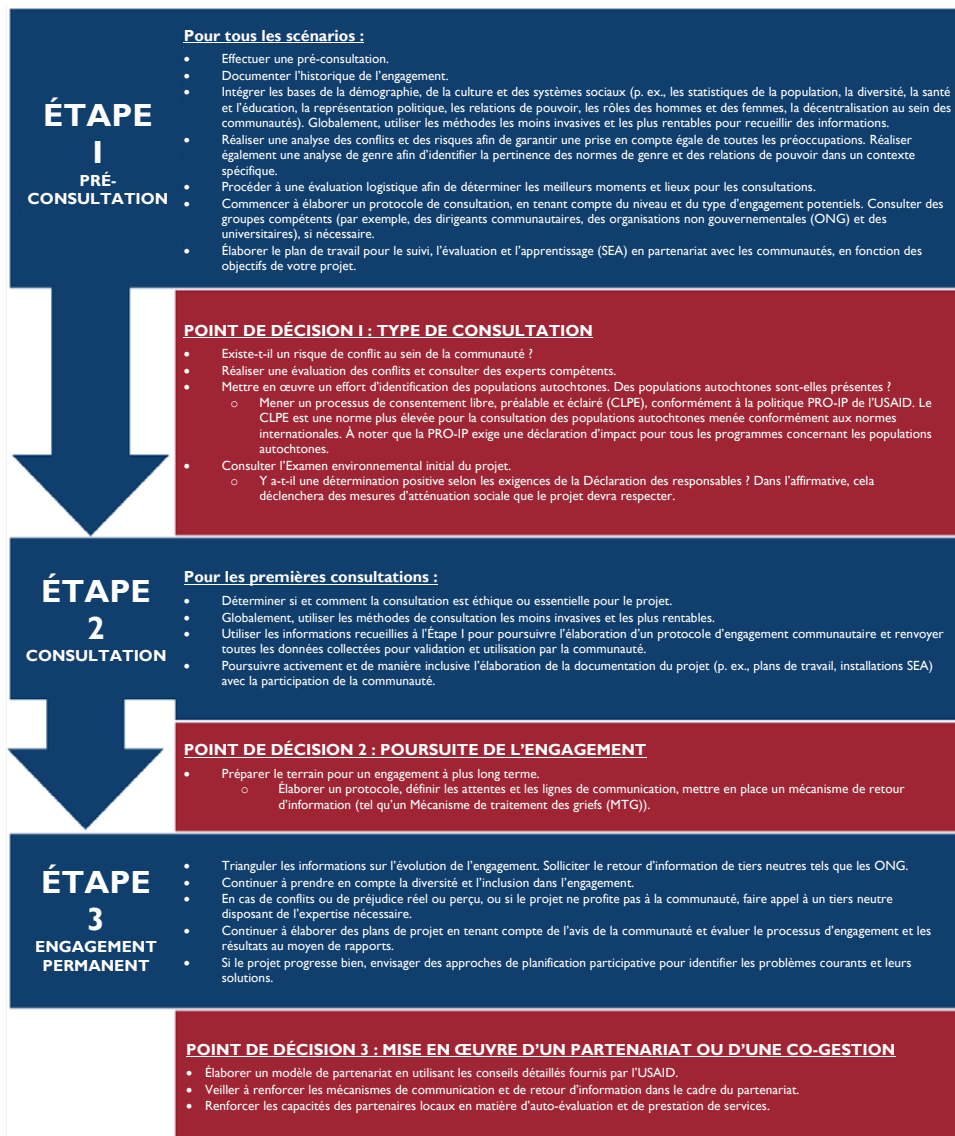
ÉTAPE I
PRÉ-CONSULTATION

Pour tous les scénarios :

- Effectuer une pré-consultation.
- Documenter l'historique de l'engagement.
- Intégrer les bases de la démographie, de la culture et des systèmes sociaux (p. ex., les statistiques de la population, la diversité, la santé et l'éducation, la représentation politique, les relations de pouvoir, les rôles des hommes et des femmes, la décentralisation au sein des communautés). Globalement, utiliser les méthodes les moins invasives et les plus rentables pour recueillir des informations.
- Réaliser une analyse des conflits et des risques afin de garantir une prise en compte égale de toutes les préoccupations. Réaliser également une analyse de genre afin d'identifier la pertinence des normes de genre et des relations de pouvoir dans un contexte spécifique.
- Procéder à une évaluation logistique afin de déterminer les meilleurs moments et lieux pour les consultations.
- Commencer à élaborer un protocole de consultation, en tenant compte du niveau et du type d'engagement potentiels. Consulter des groupes compétents (par exemple, des dirigeants communautaires, des organisations non gouvernementales (ONG) et des universitaires), si nécessaire.
- Élaborer le plan de travail pour le suivi, l'évaluation et l'apprentissage (SEA) en partenariat avec les communautés, en fonction des objectifs de votre projet.

POINT DE DÉCISION I : TYPE DE CONSULTATION

- Existe-t-il un risque de conflit au sein de la communauté ?
- Réaliser une évaluation des conflits et consulter des experts compétents.
- Mettre en œuvre un effort d'identification des populations autochtones. Des populations autochtones sont-elles présentes ?
  - Mener un processus de consentement libre, préalable et éclairé (CLPE), conformément à la politique PRO-IP de l'USAID. Le CLPE est une norme plus élevée pour la consultation des populations autochtones menée conformément aux normes internationales. À noter que la PRO-IP exige une déclaration d'impact pour tous les programmes concernant les populations autochtones.
- Consulter l'Examen environnemental initial du projet.
  - Y a-t-il une détermination positive selon les exigences de la Déclaration des responsables ? Dans l'affirmative, cela déclenchera des mesures d'atténuation sociale que le projet devra respecter.

ÉTAPE 2
CONSULTATION

Pour les premières consultations :

- Déterminer si et comment la consultation est éthique ou essentielle pour le projet.
- Globalement, utiliser les méthodes de consultation les moins invasives et les plus rentables.
- Utiliser les informations recueillies à l'Étape I pour poursuivre l'élaboration d'un protocole d'engagement communautaire et renvoyer toutes les données collectées pour validation et utilisation par la communauté.
- Poursuivre activement et de manière inclusive l'élaboration de la documentation du projet (p. ex., plans de travail, installations SEA) avec la participation de la communauté.

POINT DE DÉCISION 2 : POURSUITE DE L'ENGAGEMENT

- Préparer le terrain pour un engagement à plus long terme.
  - Élaborer un protocole, définir les attentes et les lignes de communication, mettre en place un mécanisme de retour d'information (tel qu'un Mécanisme de traitement des griefs (MTG)).

ÉTAPE 3
ENGAGEMENT PERMANENT

- Trianguler les informations sur l'évolution de l'engagement. Solliciter le retour d'information de tiers neutres tels que les ONG.
- Continuer à prendre en compte la diversité et l'inclusion dans l'engagement.
- En cas de conflits ou de préjudice réel ou perçu, ou si le projet ne profite pas à la communauté, faire appel à un tiers neutre disposant de l'expertise nécessaire.
- Continuer à élaborer des plans de projet en tenant compte de l'avis de la communauté et évaluer le processus d'engagement et les résultats au moyen de rapports.
- Si le projet progresse bien, envisager des approches de planification participative pour identifier les problèmes courants et leurs solutions.

POINT DE DÉCISION 3 : MISE EN ŒUVRE D'UN PARTENARIAT OU D'UNE CO-GESTION

- Élaborer un modèle de partenariat en utilisant les conseils détaillés fournis par l'USAID.
- Veiller à renforcer les mécanismes de communication et de retour d'information dans le cadre du partenariat.
- Renforcer les capacités des partenaires locaux en matière d'auto-évaluation et de prestation de services.